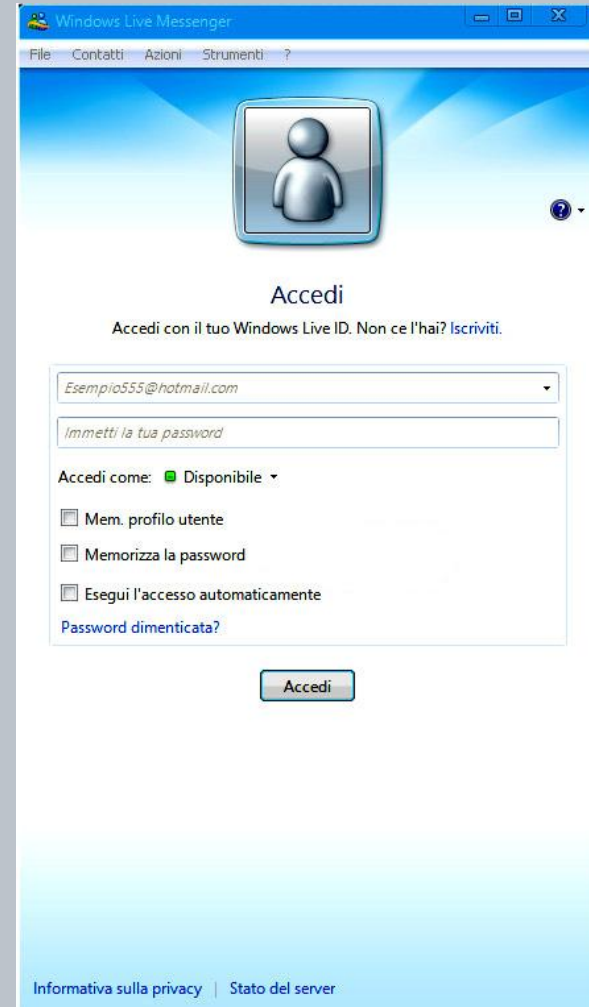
Windows Live Messenger

File Contatti Azioni Strumenti ?

Accedi

Accedi con il tuo Windows Live ID. Non ce l'hai? Iscriviti.

Esempio555@hotmail.com

Immetti la tua password

Accedi come: Disponibile

Mem. profilo utente

Memorizza la password

Esegui l'accesso automaticamente

Password dimenticata?

Accedi

Informativa sulla privacy | Stato del server